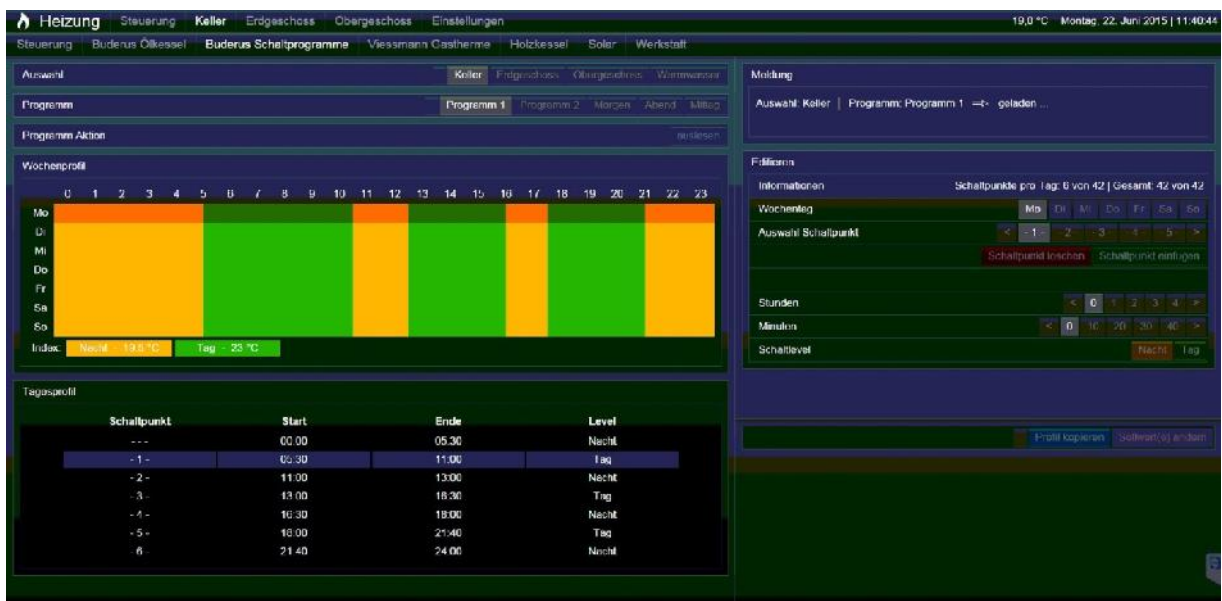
Heizung Steuerung Keller Erdgeschoss Obergeschoss Einstellungen

19,0 °C Montag, 22. Juni 2015 | 11:40:44

Steuerung Buderus Ölkessel Buderus Schaltprogramme Viessmann Gastherme Holzkessel Solar Werkstatt

Auswahl Keller Erdgeschoss Obergeschoss Warmwasser

Programm Programm 1 Programm 2 Morgen Abend Mittag

Programm Aktion auslesen

Wochenprofil

0 1 2 3 4 5 6 7 8 9 10 11 12 13 14 15 16 17 18 19 20 21 22 23

Mo
Di
Mi
Do
Fr
Sa
So

Index: Nacht - 19,5 °C Tag - 23 °C

Tagesprofil

| Schaltpunkt | Start | Ende | Level |
|---|---|---|---|
| --- | 00:00 | 05:30 | Nacht |
| - 1 - | 05:30 | 11:00 | Tag |
| - 2 - | 11:00 | 13:00 | Nacht |
| - 3 - | 13:00 | 16:30 | Tag |
| - 4 - | 16:30 | 18:00 | Nacht |
| - 5 - | 18:00 | 21:40 | Tag |
| - 6 - | 21:40 | 24:00 | Nacht |

Meldung

Auswahl: Keller | Programm: Programm 1 =› geladen ...

Editieren

Informationen Schaltpunkte pro Tag: 6 von 42 | Gesamt: 42 von 42

Wochentag Mo Di Mi Do Fr Sa So

Auswahl Schaltpunkt < - 1 - - 2 - - 3 - - 4 - - 5 - >

Schaltpunkt löschen Schaltpunkt einfügen

Stunden < 0 1 2 3 4 >

Minuten < 0 10 20 30 40 >

Schaltlevel Nacht Tag

Profil kopieren Sollwert(e) ändern